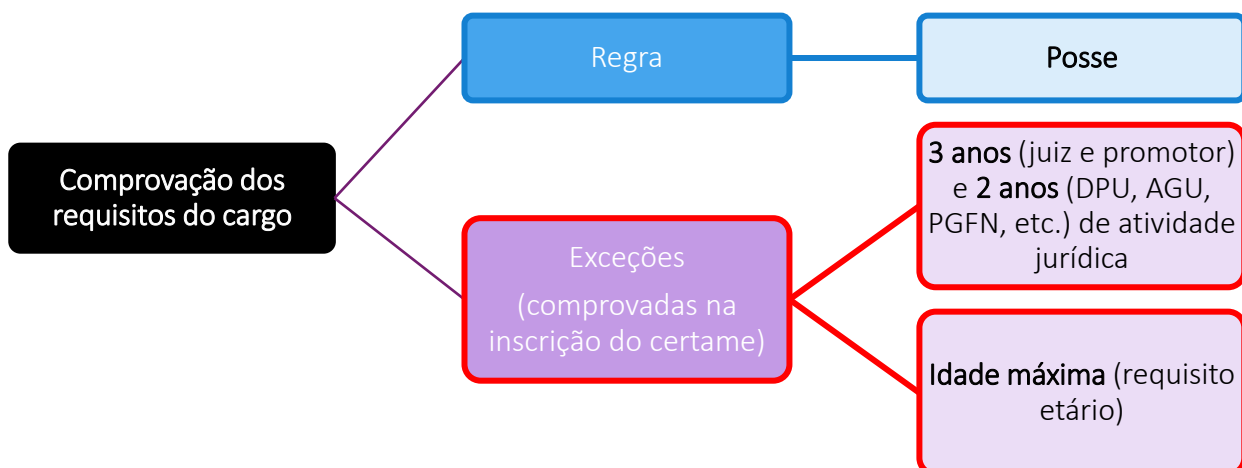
Comprovação dos requisitos do cargo

Regra

Posse

Exceções

(comprovadas na inscrição do certame)

3 anos (juiz e promotor) e 2 anos (DPU, AGU, PGFN, etc.) de atividade jurídica

Idade máxima (requisito etário)